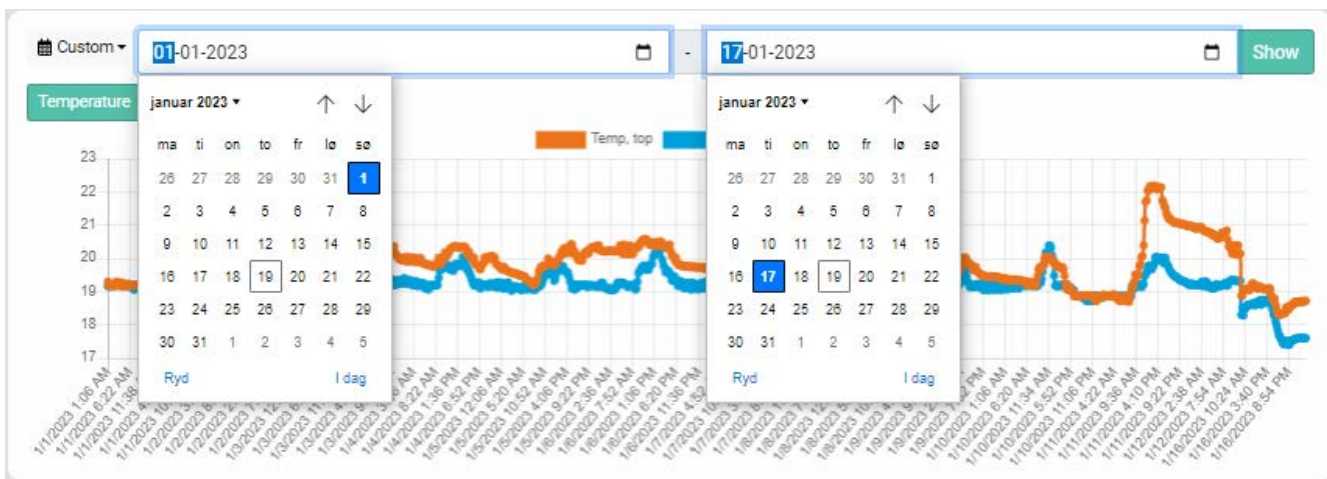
Custom ▾ 01-01-2023 - 17-01-2023 Show

Temperature

januar 2023 ▾ ↑ ↓

| ma | ti | on | to | fr | lø | sø |
|---|---|---|---|---|---|---|
| 26 | 27 | 28 | 29 | 30 | 31 | 1 |
| 2 | 3 | 4 | 5 | 6 | 7 | 8 |
| 9 | 10 | 11 | 12 | 13 | 14 | 15 |
| 16 | 17 | 18 | 19 | 20 | 21 | 22 |
| 23 | 24 | 25 | 26 | 27 | 28 | 29 |
| 30 | 31 | 1 | 2 | 3 | 4 | 5 |

Ryd I dag

januar 2023 ▾ ↑ ↓

| ma | ti | on | to | fr | lø | sø |
|---|---|---|---|---|---|---|
| 26 | 27 | 28 | 29 | 30 | 31 | 1 |
| 2 | 3 | 4 | 5 | 6 | 7 | 8 |
| 9 | 10 | 11 | 12 | 13 | 14 | 15 |
| 16 | 17 | 18 | 19 | 20 | 21 | 22 |
| 23 | 24 | 25 | 26 | 27 | 28 | 29 |
| 30 | 31 | 1 | 2 | 3 | 4 | 5 |

Ryd I dag

Temp, top

23
22
21
20
19
18
17

1/1/2023 1:06 AM
1/1/2023 6:22 AM
1/1/2023 11:38 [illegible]
1/4/2023 1:36 PM
1/4/2023 6:52 PM
1/5/2023 12:06 AM
1/5/2023 5:20 AM
1/5/2023 10:52 AM
1/5/2023 4:06 PM
1/5/2023 9:22 PM
1/6/2023 2:36 AM
1/6/2023 7:52 AM
1/6/2023 1:06 PM
1/6/2023 6:20 PM
1/6/2023 11:36 PM
1/10/2023 1:06 AM
1/10/2023 6:20 AM
1/10/2023 11:34 AM
1/10/2023 5:52 PM
1/10/2023 11:06 PM
1/11/2023 4:22 AM
1/11/2023 9:36 AM
1/11/2023 4:10 PM
1/11/2023 9:22 PM
1/12/2023 2:38 AM
1/12/2023 7:54 AM
1/16/2023 10:24 AM
1/16/2023 3:40 PM
1/16/2023 8:54 PM